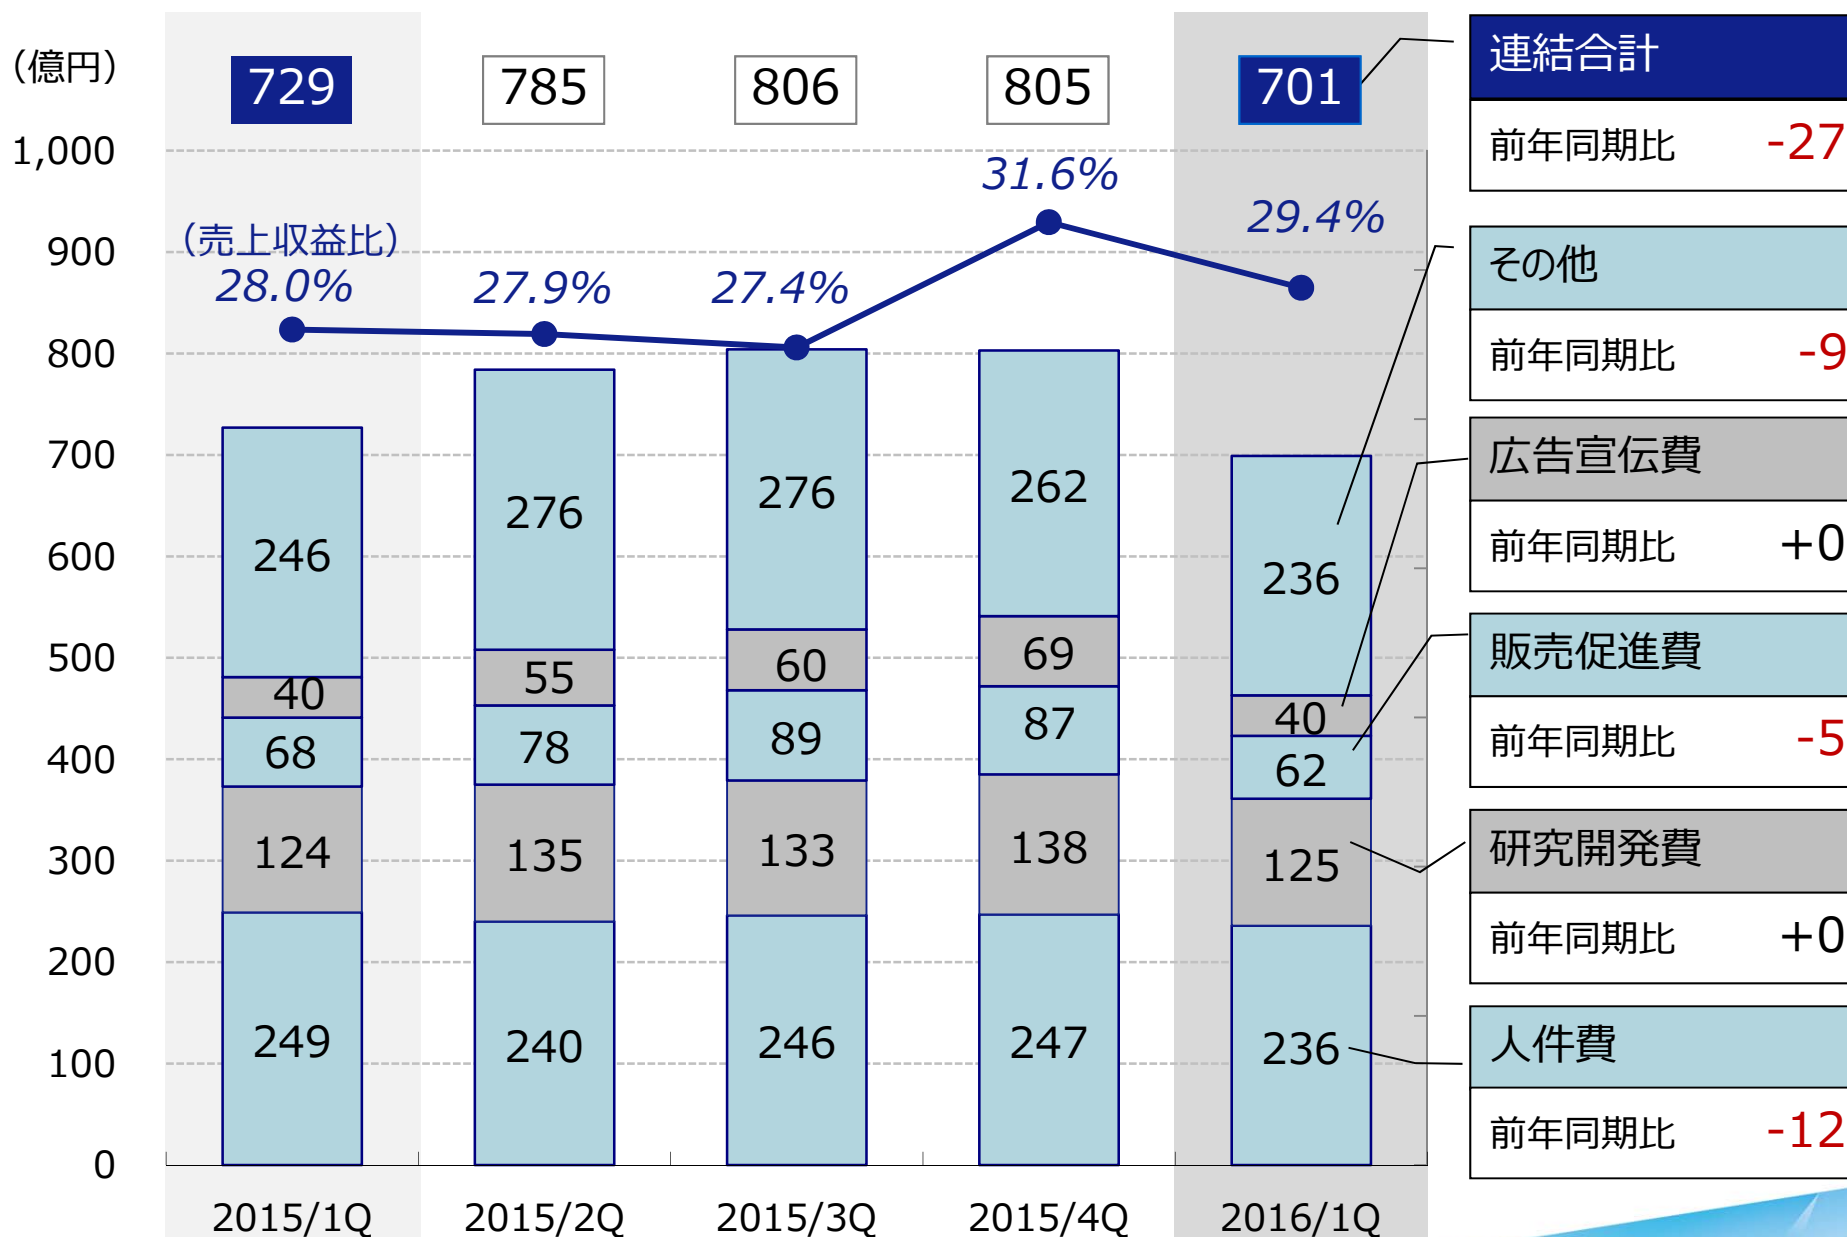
(億円)

1,000
900
800
700
600
500
400
300
200
100
0

729 785 806 805 701

(売上収益比)
28.0% 27.9% 27.4% 31.6% 29.4%

| | 2015/1Q | 2015/2Q | 2015/3Q | 2015/4Q | 2016/1Q |
|---|---|---|---|---|---|
| その他 | 246 | 276 | 276 | 262 | 236 |
| 広告宣伝費 | 40 | 55 | 60 | 69 | 40 |
| 販売促進費 | 68 | 78 | 89 | 87 | 62 |
| 研究開発費 | 124 | 135 | 133 | 138 | 125 |
| 人件費 | 249 | 240 | 246 | 247 | 236 |

連結合計
前年同期比 -27

その他
前年同期比 -9

広告宣伝費
前年同期比 +0

販売促進費
前年同期比 -5

研究開発費
前年同期比 +0

人件費
前年同期比 -12